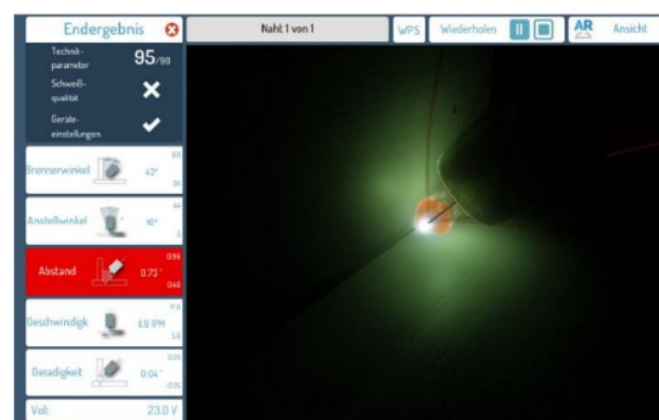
Endergebnis

Technikparameter 95/90

Schweißqualität

Geräteeinstellungen

Naht 1 von 1

WPS

Wiederholen

AR

Ansicht

Brennerwinkel 43°

Anstellwinkel 10°

Abstand 0.73" 0.96 0.48

Geschwindigk 8.0 IPM

Geradigkeit 0.04"

Volt 23.0 V